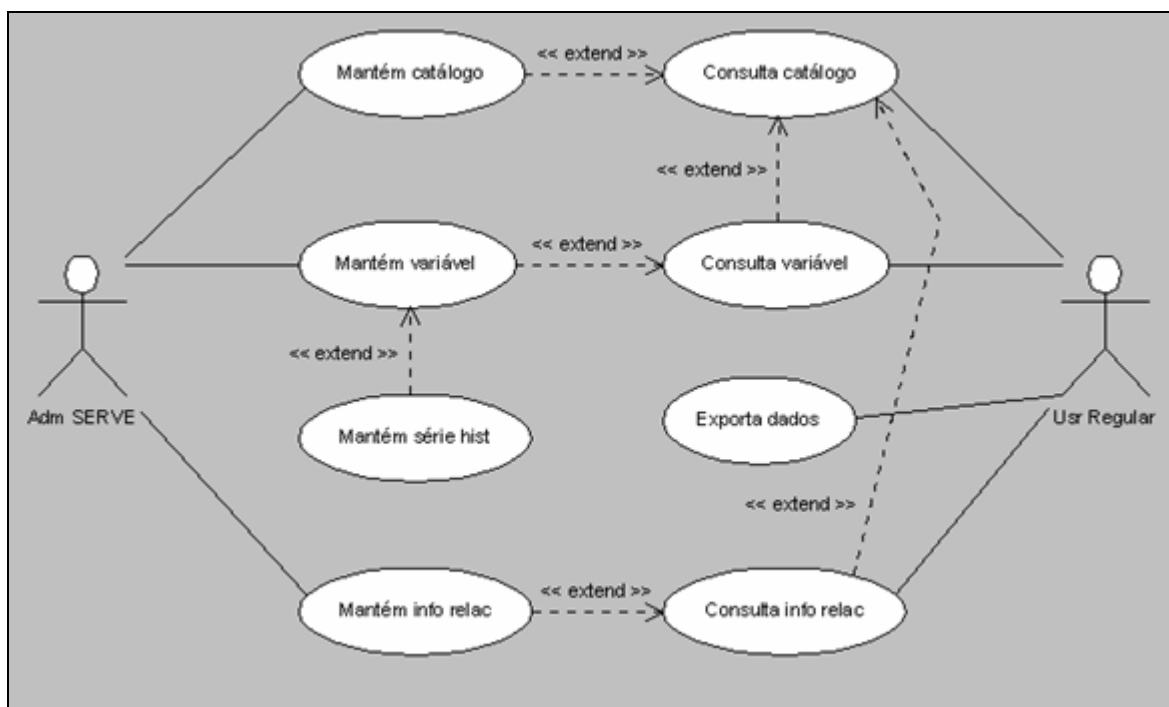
Mantém catálogo

<< extend >>

Consulta catálogo

<< extend >>

<< extend >>

Mantém variável

Consulta variável

Adm SERVE

<< extend >>

Usr Regular

Exporta dados

Mantém série hist

<< extend >>

Mantém info relac

<< extend >>

Consulta info relac